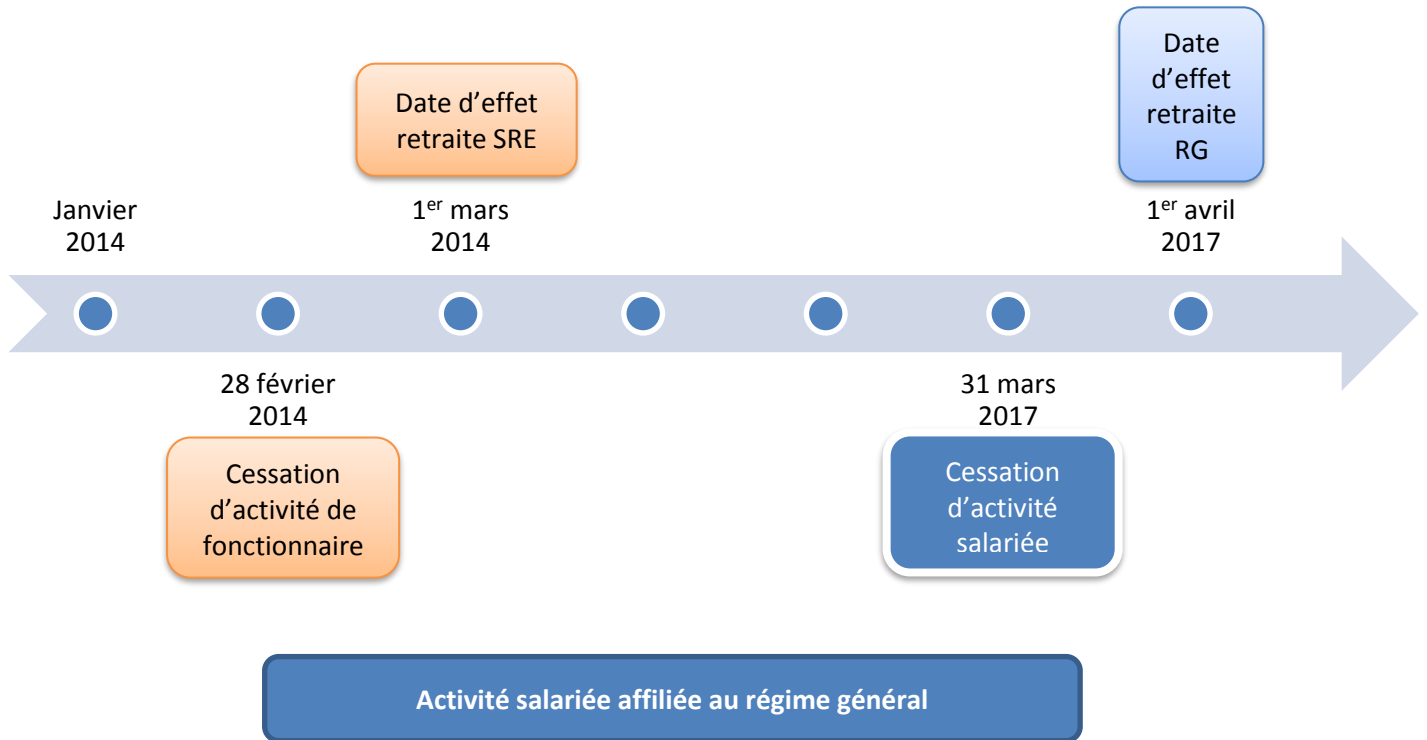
Date d'effet retraite SRE

Date d'effet retraite RG

Janvier 2014

1$^{er}$ mars 2014

1$^{er}$ avril 2017

28 février 2014

31 mars 2017

Cessation d'activité de fonctionnaire

Cessation d'activité salariée

Activité salariée affiliée au régime général